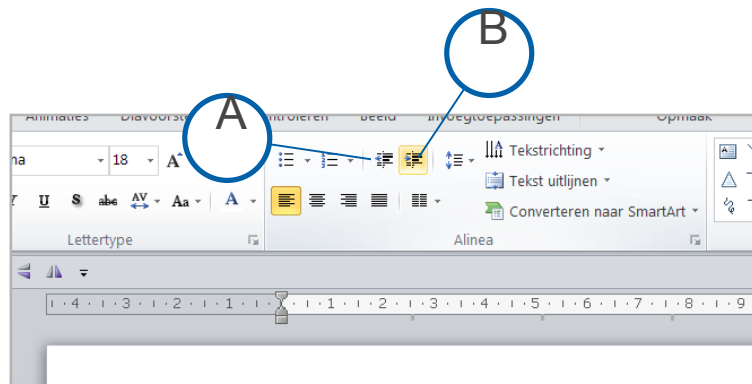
B
A
Animaties Diavoorst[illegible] ntroleren Beeld Invoegtoepassingen Opmaak
na 18 A
U S abc AV Aa A
Tekstrichting
Tekst uitlijnen
Converteren naar SmartArt
Lettertype
Alinea
4 · 3 · 2 · 1 · 1 · 2 · 3 · 4 · 5 · 6 · 7 · 8 · 9